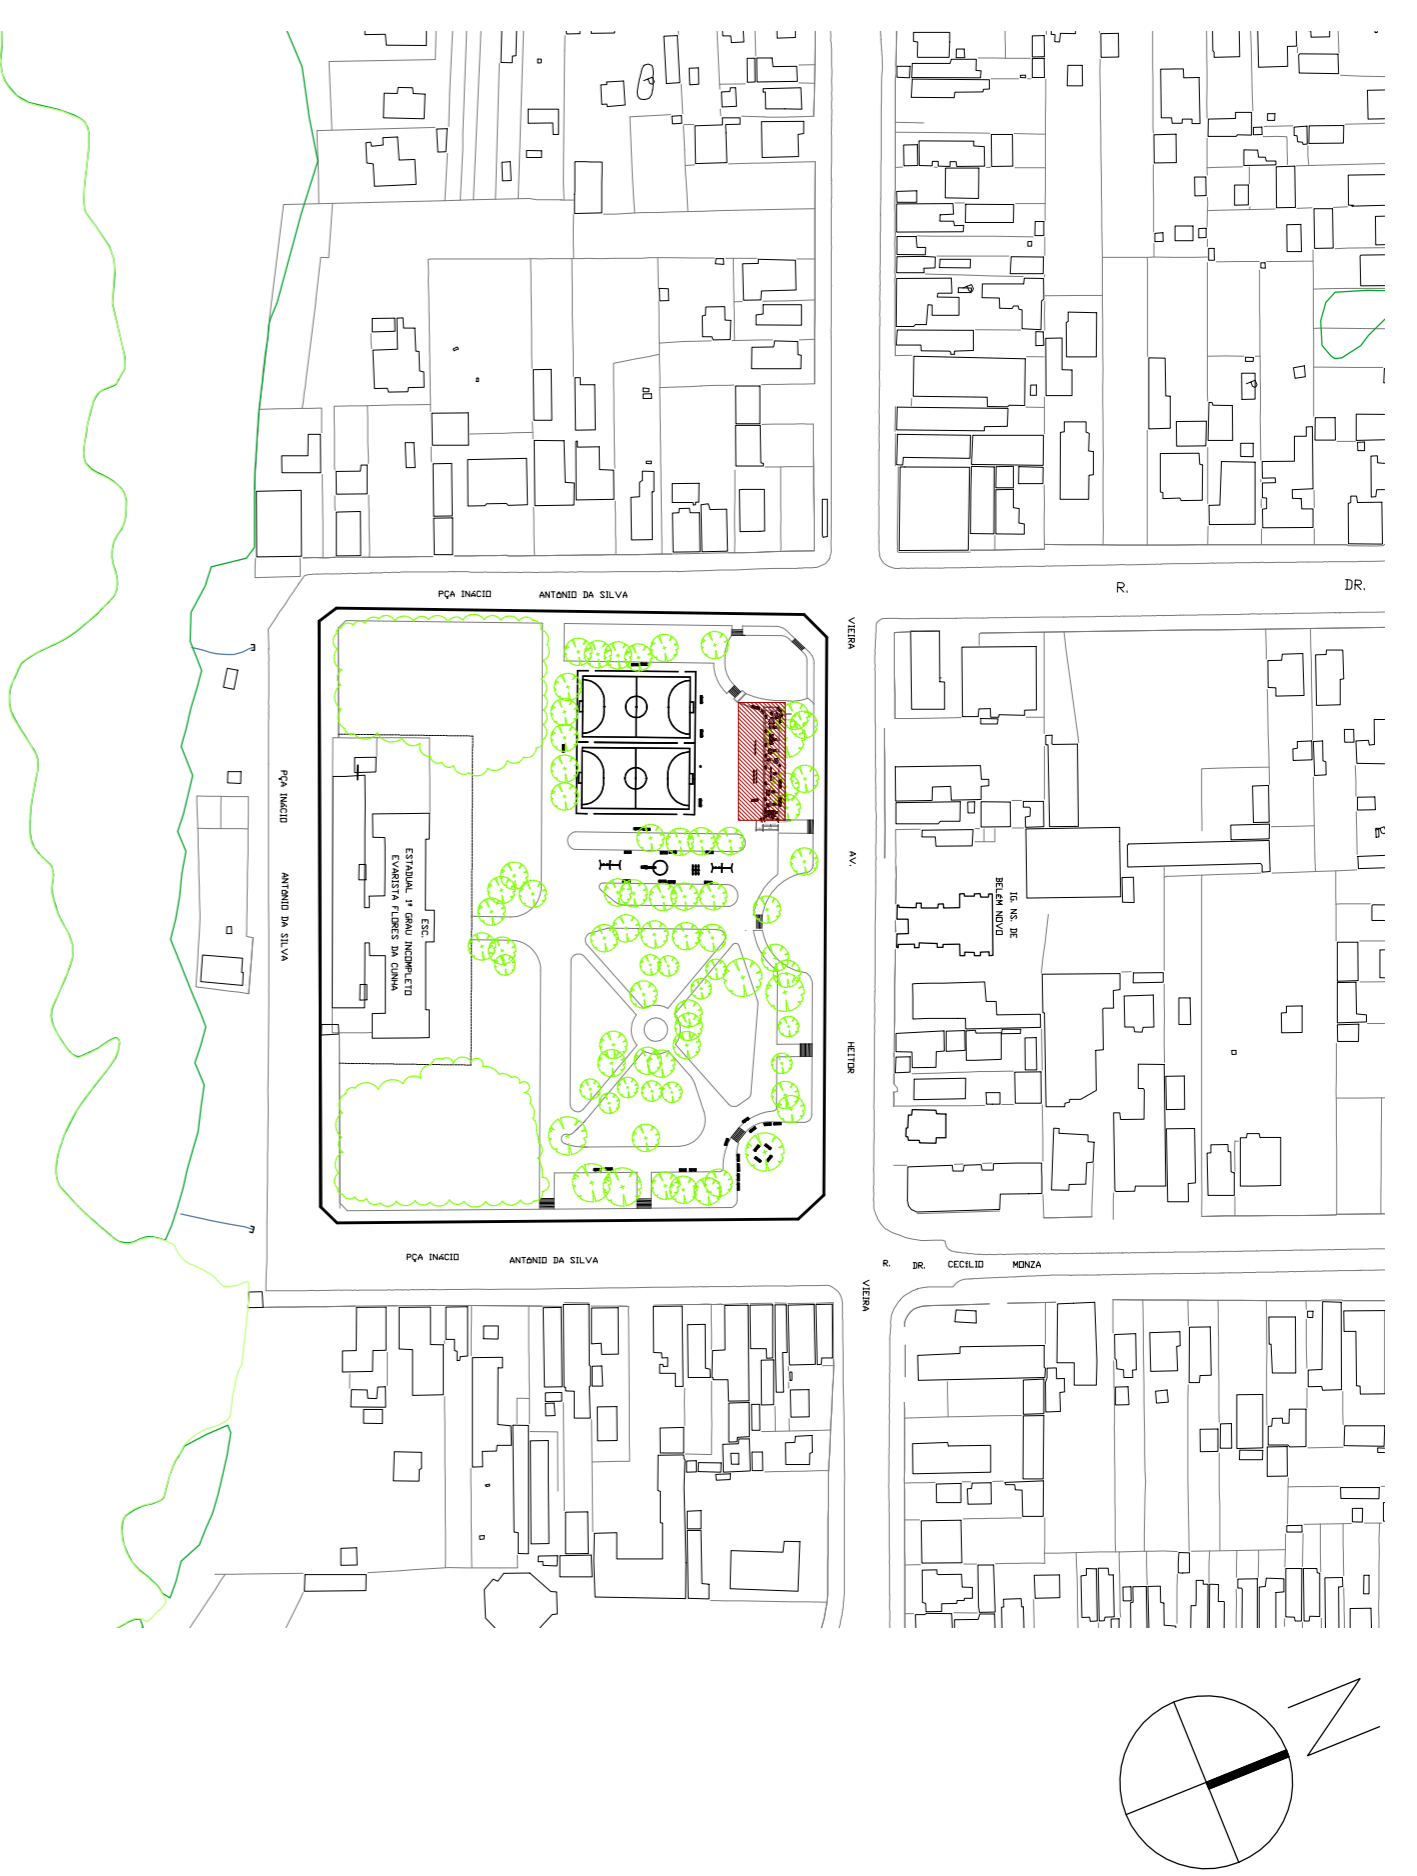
PÇA INÁCIO ANTONIO DA SILVA

R. DR.

VIEIRA

PÇA INÁCIO

ANTONIO DA SILVA

ESC. ESTADUAL 1º GRAU INCOMPLETO EVARISTA FLORES DA CUNHA

AV.

IG. NS. DE BELEM NOVO

HEITOR

PÇA INÁCIO ANTONIO DA SILVA

R. DR. CECÍLIO MONZA

VIEIRA